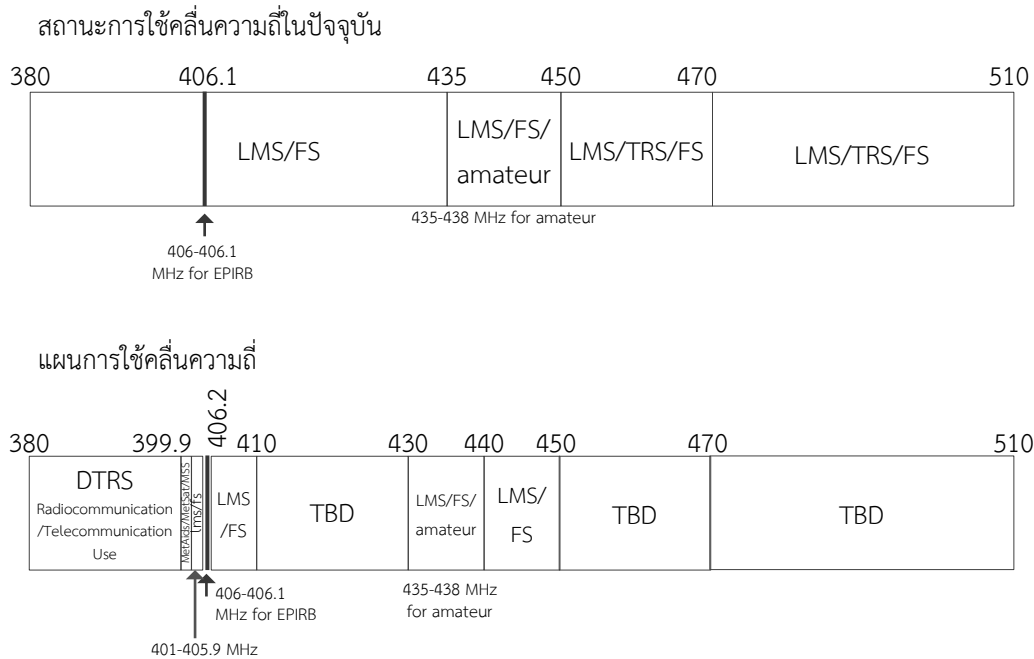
สถานะการใช้คลื่นความถี่ในปัจจุบัน

380 406.1 435 450 470 510

LMS/FS

LMS/FS/ amateur

LMS/TRS/FS

LMS/TRS/FS

435-438 MHz for amateur

406-406.1 MHz for EPIRB

แผนการใช้คลื่นความถี่

406.2

380 399.9 410 430 440 450 470 510

DTRS Radiocommunication /Telecommunication Use

MetAids/MetSat/MSS

LMS/FS

LMS /FS

TBD

LMS/FS/ amateur

LMS/ FS

TBD

TBD

406-406.1 MHz for EPIRB

435-438 MHz for amateur

401-405.9 MHz